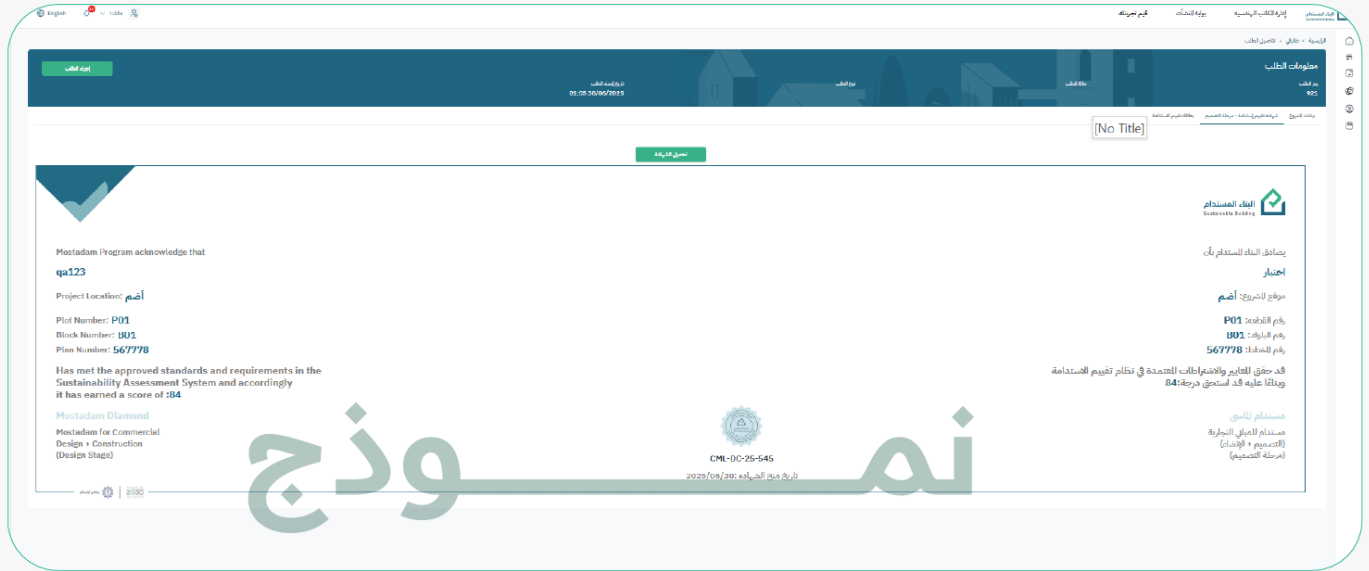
English
البناء المستدام
إدارة المكاتب الهندسية
بوابة المنشآت
قيّم تجربتك

الرئيسية > طلباتي > تفاصيل الطلب

معلومات الطلب
إجراء الطلب
رقم الطلب
921
حالة الطلب
نوع الطلب
تاريخ إنشاء الطلب
01:05 30/06/2025

بيانات المشروع
شهادة تقييم الاستدامة - مرحلة التصميم
بطاقة تقييم الاستدامة
[No Title]

تحميل الشهادة

البناء المستدام
Sustainable Building

Mostadam Program acknowledge that
qa123
Project Location: أضم
Plot Number: P01
Block Number: B01
Plan Number: 567778
Has met the approved standards and requirements in the Sustainability Assessment System and accordingly it has earned a score of :84
Mostadam Diamond
Mostadam for Commercial
Design + Construction
(Design Stage)

يصادق البناء المستدام بأن
اختبار
موقع المشروع: أضم
رقم القطعة: P01
رقم البلوك: B01
رقم المخطط: 567778
قد حقق المعايير والاشتراطات المعتمدة في نظام تقييم الاستدامة وبناءً عليه قد استحق درجة:84
مستدام الماسي
مستدام للمباني التجارية
(التصميم + الإنشاء)
(مرحلة التصميم)

CML-DC-25-545
تاريخ منح الشهادة: 2025/06/30

2030

نمـــــوذج